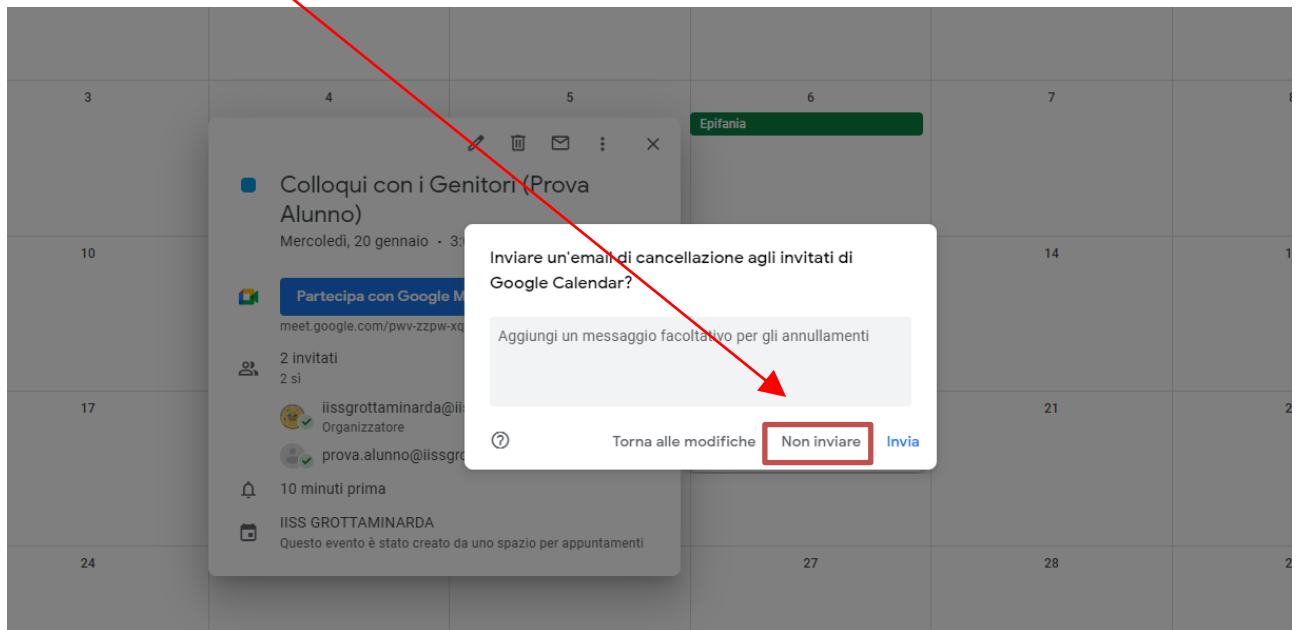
3
4
5
6
7
8
Epifania

Colloqui con i Genitori (Prova Alunno)
Mercoledì, 20 gennaio · 3:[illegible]

Partecipa con Google M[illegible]
meet.google.com/pwv-zzpw-xq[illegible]

2 invitati
2 sì

iissgrottaminarda@iis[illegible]
Organizzatore

prova.alunno@iissgr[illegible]

10 minuti prima

IISS GROTTAMINARDA
Questo evento è stato creato da uno spazio per appuntamenti

10
14
1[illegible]
17
21
2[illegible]
24
27
28
2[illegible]

Inviare un'email di cancellazione agli invitati di Google Calendar?

Aggiungi un messaggio facoltativo per gli annullamenti

Torna alle modifiche
Non inviare
Invia